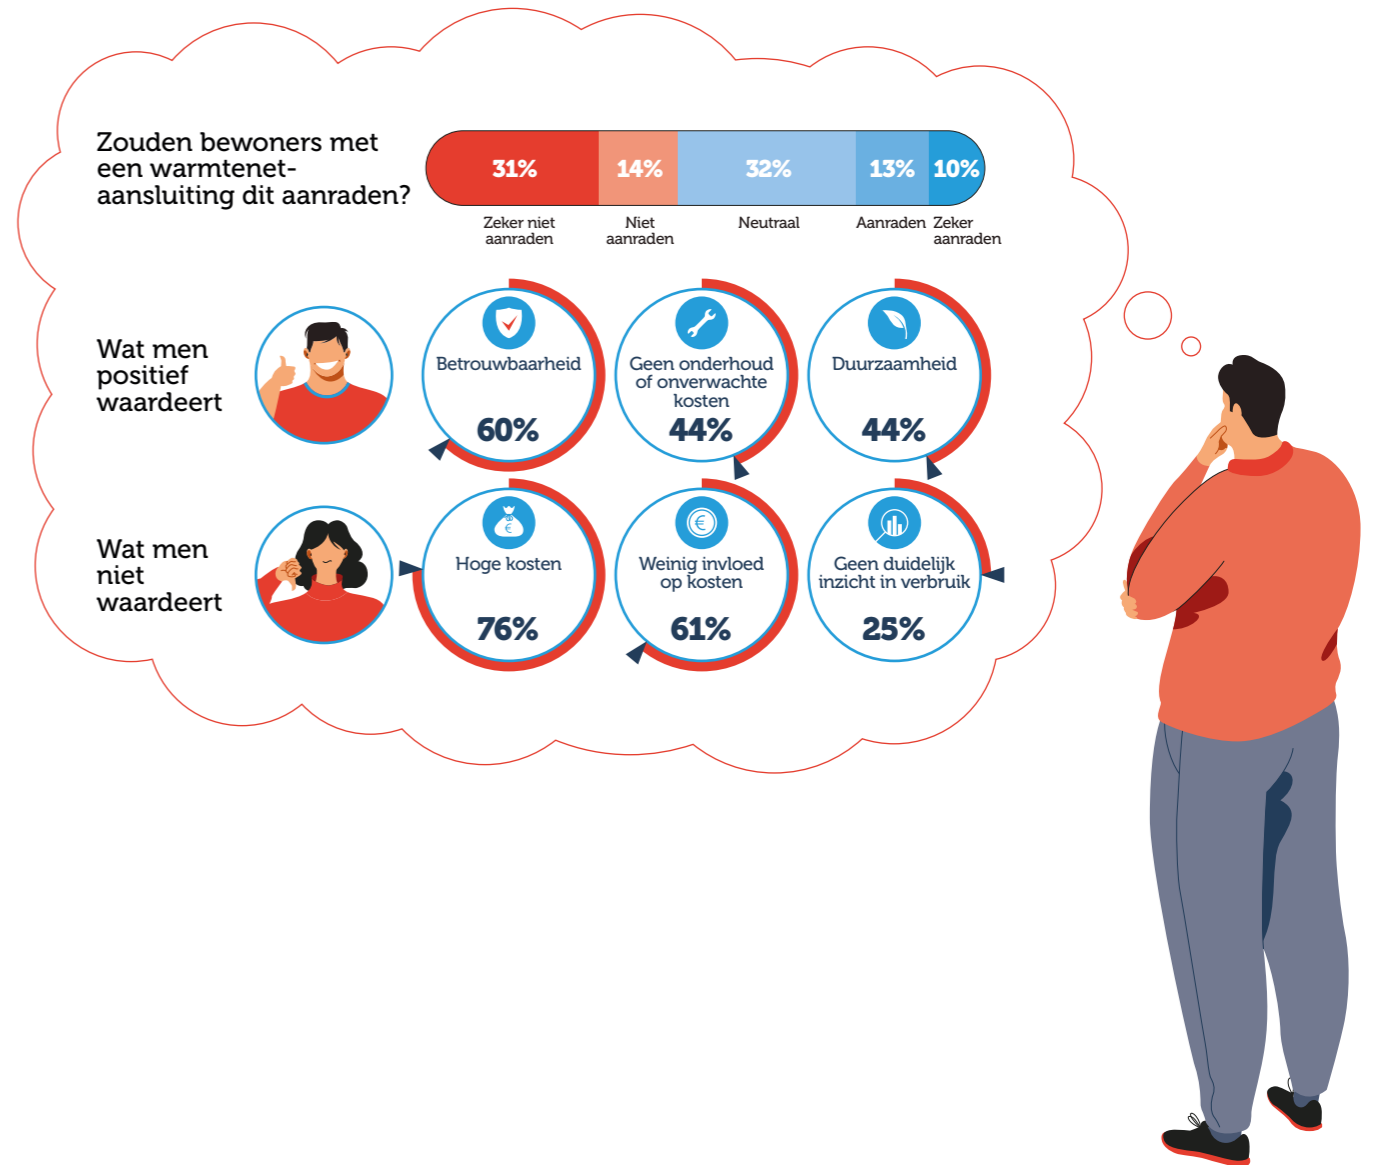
Zouden bewoners met een warmtenet-aansluiting dit aanraden?

| 31% | 14% | 32% | 13% | 10% |
|---|---|---|---|---|
| Zeker niet aanraden | Niet aanraden | Neutraal | Aanraden | Zeker aanraden |

Wat men positief waardeert

Betrouwbaarheid 60%

Geen onderhoud of onverwachte kosten 44%

Duurzaamheid 44%

Wat men niet waardeert

Hoge kosten 76%

Weinig invloed op kosten 61%

Geen duidelijk inzicht in verbruik 25%